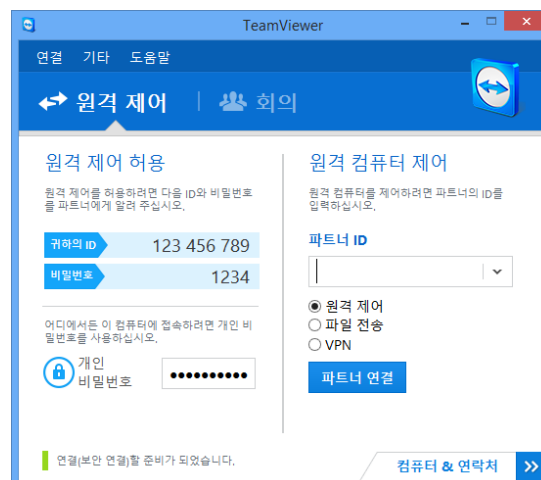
TeamViewer

연결 기타 도움말

원격 제어 | 회의

원격 제어 허용

원격 제어를 허용하려면 다음 ID와 비밀번호를 파트너에게 알려 주십시오.

| 귀하의 ID | 123 456 789 |
|---|---|
| 비밀번호 | 1234 |

어디에서든 이 컴퓨터에 접속하려면 개인 비밀번호를 사용하십시오.

개인 비밀번호 ••••••••••

원격 컴퓨터 제어

원격 컴퓨터를 제어하려면 파트너의 ID를 입력하십시오.

파트너 ID

원격 제어
파일 전송
VPN

파트너 연결

연결(보안 연결)할 준비가 되었습니다.

컴퓨터 & 연락처 »